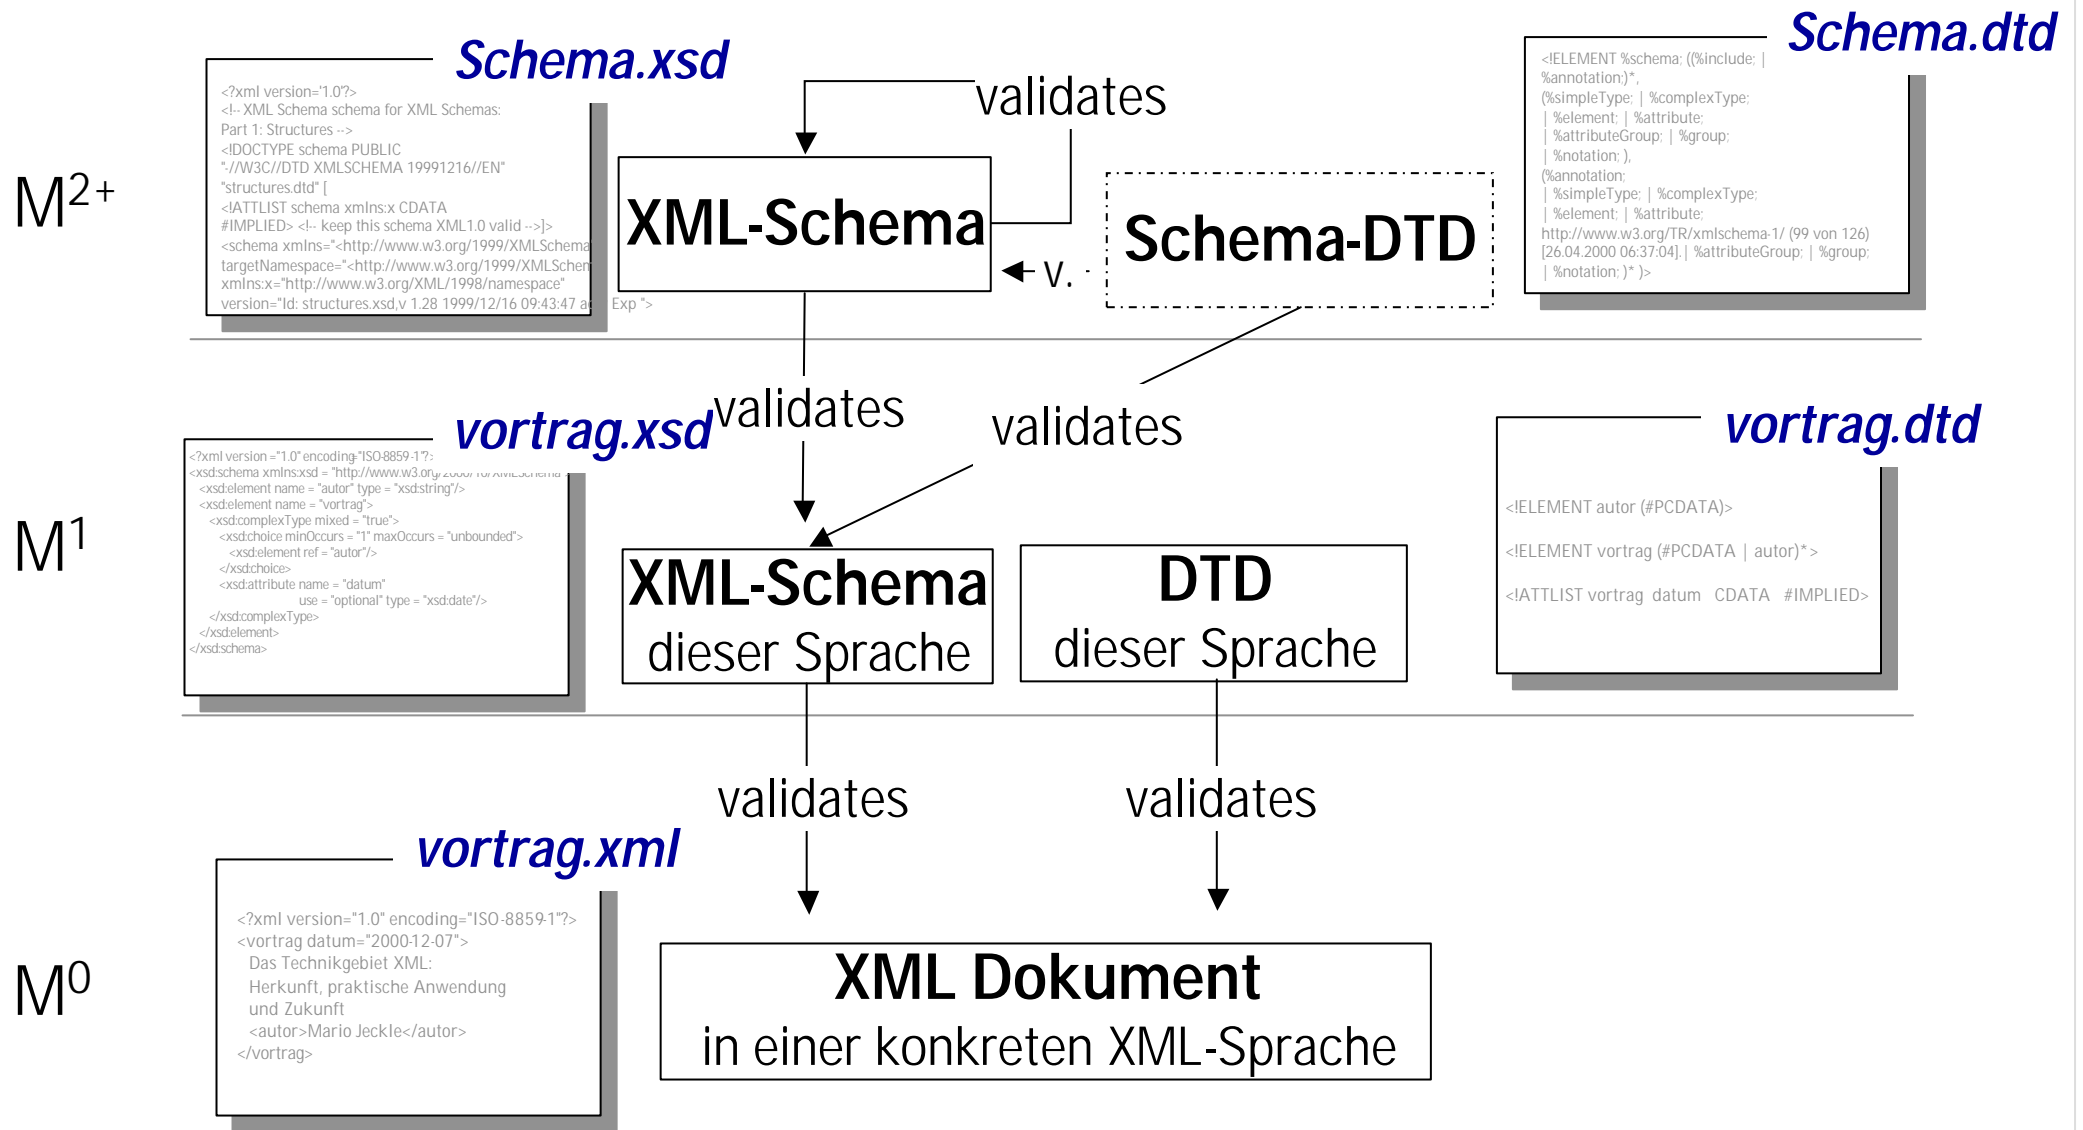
Schema.xsd

<?xml version="1.0"?>
<!-- XML Schema schema for XML Schemas:
Part 1: Structures -->
<!DOCTYPE schema PUBLIC
"-//W3C//DTD XMLSCHEMA 19991216//EN"
"structures.dtd" [
<!ATTLIST schema xmlns:x CDATA
#IMPLIED> <!-- keep this schema XML1.0 valid -->]>
<schema xmlns="<http://www.w3.org/1999/XMLSchema
targetNamespace="<http://www.w3.org/1999/XMLSchem
xmlns:x="http://www.w3.org/XML/1998/namespace"
version="Id: structures.xsd,v 1.28 1999/12/16 09:43:47 a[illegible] Exp ">

M$^{2+}$

validates

XML-Schema

v.

Schema-DTD

Schema.dtd

<!ELEMENT %schema; ((%include; |
%annotation;)*,
(%simpleType; | %complexType;
| %element; | %attribute;
| %attributeGroup; | %group;
| %notation; ),
(%annotation;
| %simpleType; | %complexType;
| %element; | %attribute;
http://www.w3.org/TR/xmlschema-1/ (99 von 126)
[26.04.2000 06:37:04].| %attributeGroup; | %group;
| %notation; )* )>

vortrag.xsd

validates

validates

vortrag.dtd

<?xml version ="1.0" encoding="ISO-8859-1"?>
<xsd:schema xmlns:xsd = "http://www.w3.org/2000/10/XMLSchema"
<xsd:element name = "autor" type = "xsd:string"/>
<xsd:element name = "vortrag">
<xsd:complexType mixed = "true">
<xsd:choice minOccurs = "1" maxOccurs = "unbounded">
<xsd:element ref = "autor"/>
</xsd:choice>
<xsd:attribute name = "datum"
use = "optional" type = "xsd:date"/>
</xsd:complexType>
</xsd:element>
</xsd:schema>

M$^{1}$

XML-Schema
dieser Sprache

DTD
dieser Sprache

<!ELEMENT autor (#PCDATA)>

<!ELEMENT vortrag (#PCDATA | autor)*>

<!ATTLIST vortrag datum CDATA #IMPLIED>

validates

validates

vortrag.xml

<?xml version="1.0" encoding="ISO-8859-1"?>
<vortrag datum="2000-12-07">
Das Technikgebiet XML:
Herkunft, praktische Anwendung
und Zukunft
<autor>Mario Jeckle</autor>
</vortrag>

M$^{0}$

XML Dokument
in einer konkreten XML-Sprache